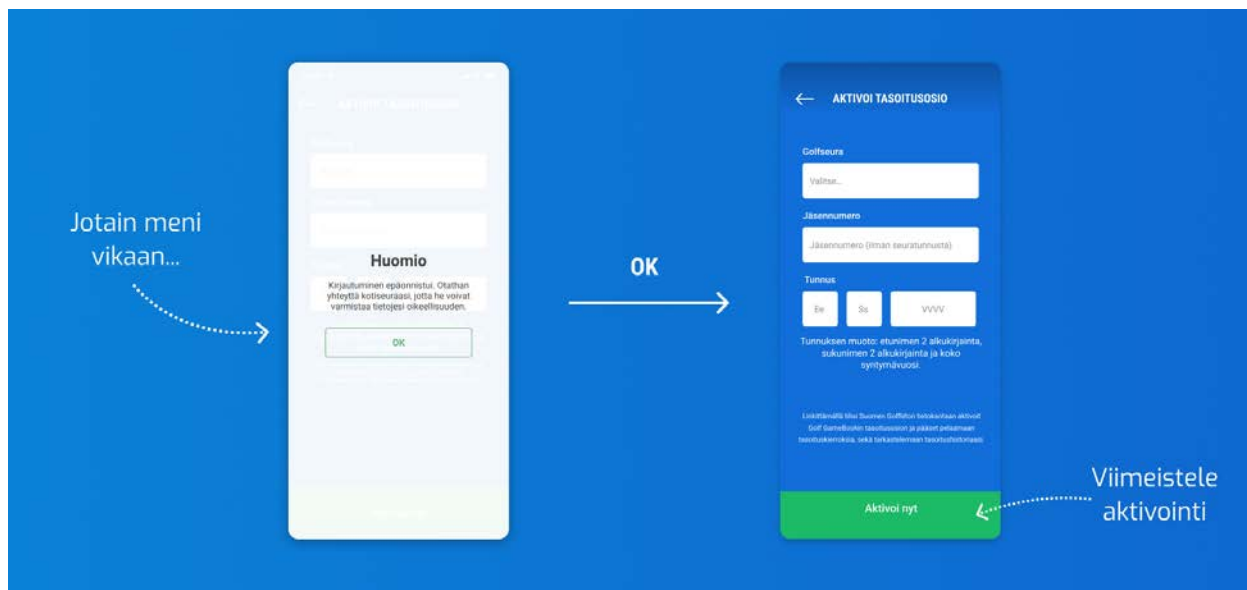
Jotain meni vikaan...

Huomio

Kirjautuminen epäonnistui. Otathan yhteyttä kotiseuraasi, jotta he voivat varmistaa tietojesi oikeellisuuden.

OK

OK

AKTIVOI TASOITUSOSIO

Golfseura

Valitse...

Jäsennumero

Jäsennumero (ilman seuratunnusta)

Tunnus

Ee

Ss

VVVV

Tunnuksen muoto: etunimen 2 alkukirjainta, sukunimen 2 alkukirjainta ja koko syntymävuosi.

Linkittämällä tilisi Suomen Golfliiton tietokantaan aktivoit Golf GameBookin tasoitusosion ja pääset pelaamaan tasoituskierroksia, sekä tarkastelemaan tasoitushistoriaasi.

Aktivoi nyt

Viimeistele aktivointi